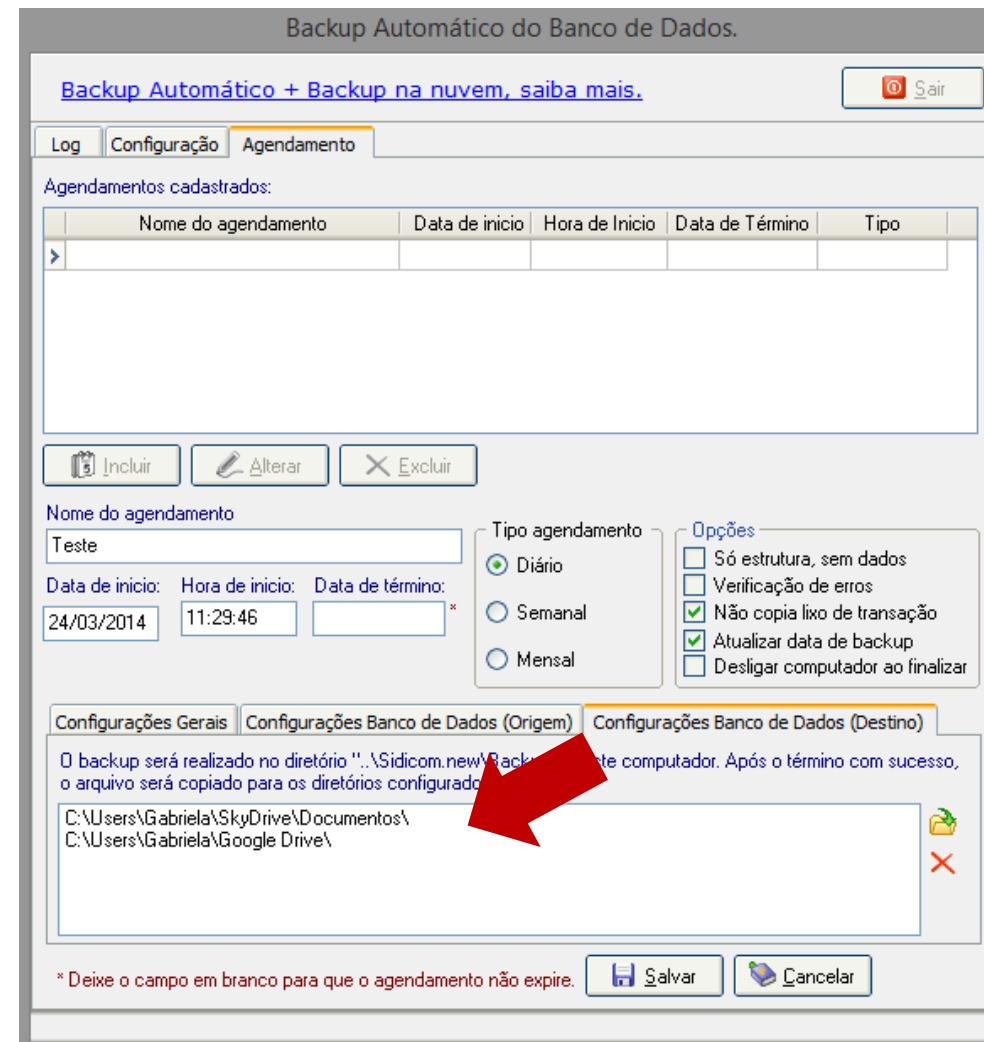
Backup Automático do Banco de Dados.

Backup Automático + Backup na nuvem, saiba mais.

Sair

Log | Configuração | Agendamento

Agendamentos cadastrados:

| Nome do agendamento | Data de inicio | Hora de Inicio | Data de Término | Tipo |
|---|---|---|---|---|
| | | | | |

Incluir | Alterar | Excluir

Nome do agendamento
Teste

Data de inicio: 24/03/2014
Hora de inicio: 11:29:46
Data de término: *

Tipo agendamento
Diário
Semanal
Mensal

Opções
Só estrutura, sem dados
Verificação de erros
Não copia lixo de transação
Atualizar data de backup
Desligar computador ao finalizar

Configurações Gerais | Configurações Banco de Dados (Origem) | Configurações Banco de Dados (Destino)

O backup será realizado no diretório "..\Sidicom.new\Backu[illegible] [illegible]ste computador. Após o término com sucesso, o arquivo será copiado para os diretórios configurado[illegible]

C:\Users\Gabriela\SkyDrive\Documentos\
C:\Users\Gabriela\Google Drive\

* Deixe o campo em branco para que o agendamento não expire.

Salvar | Cancelar